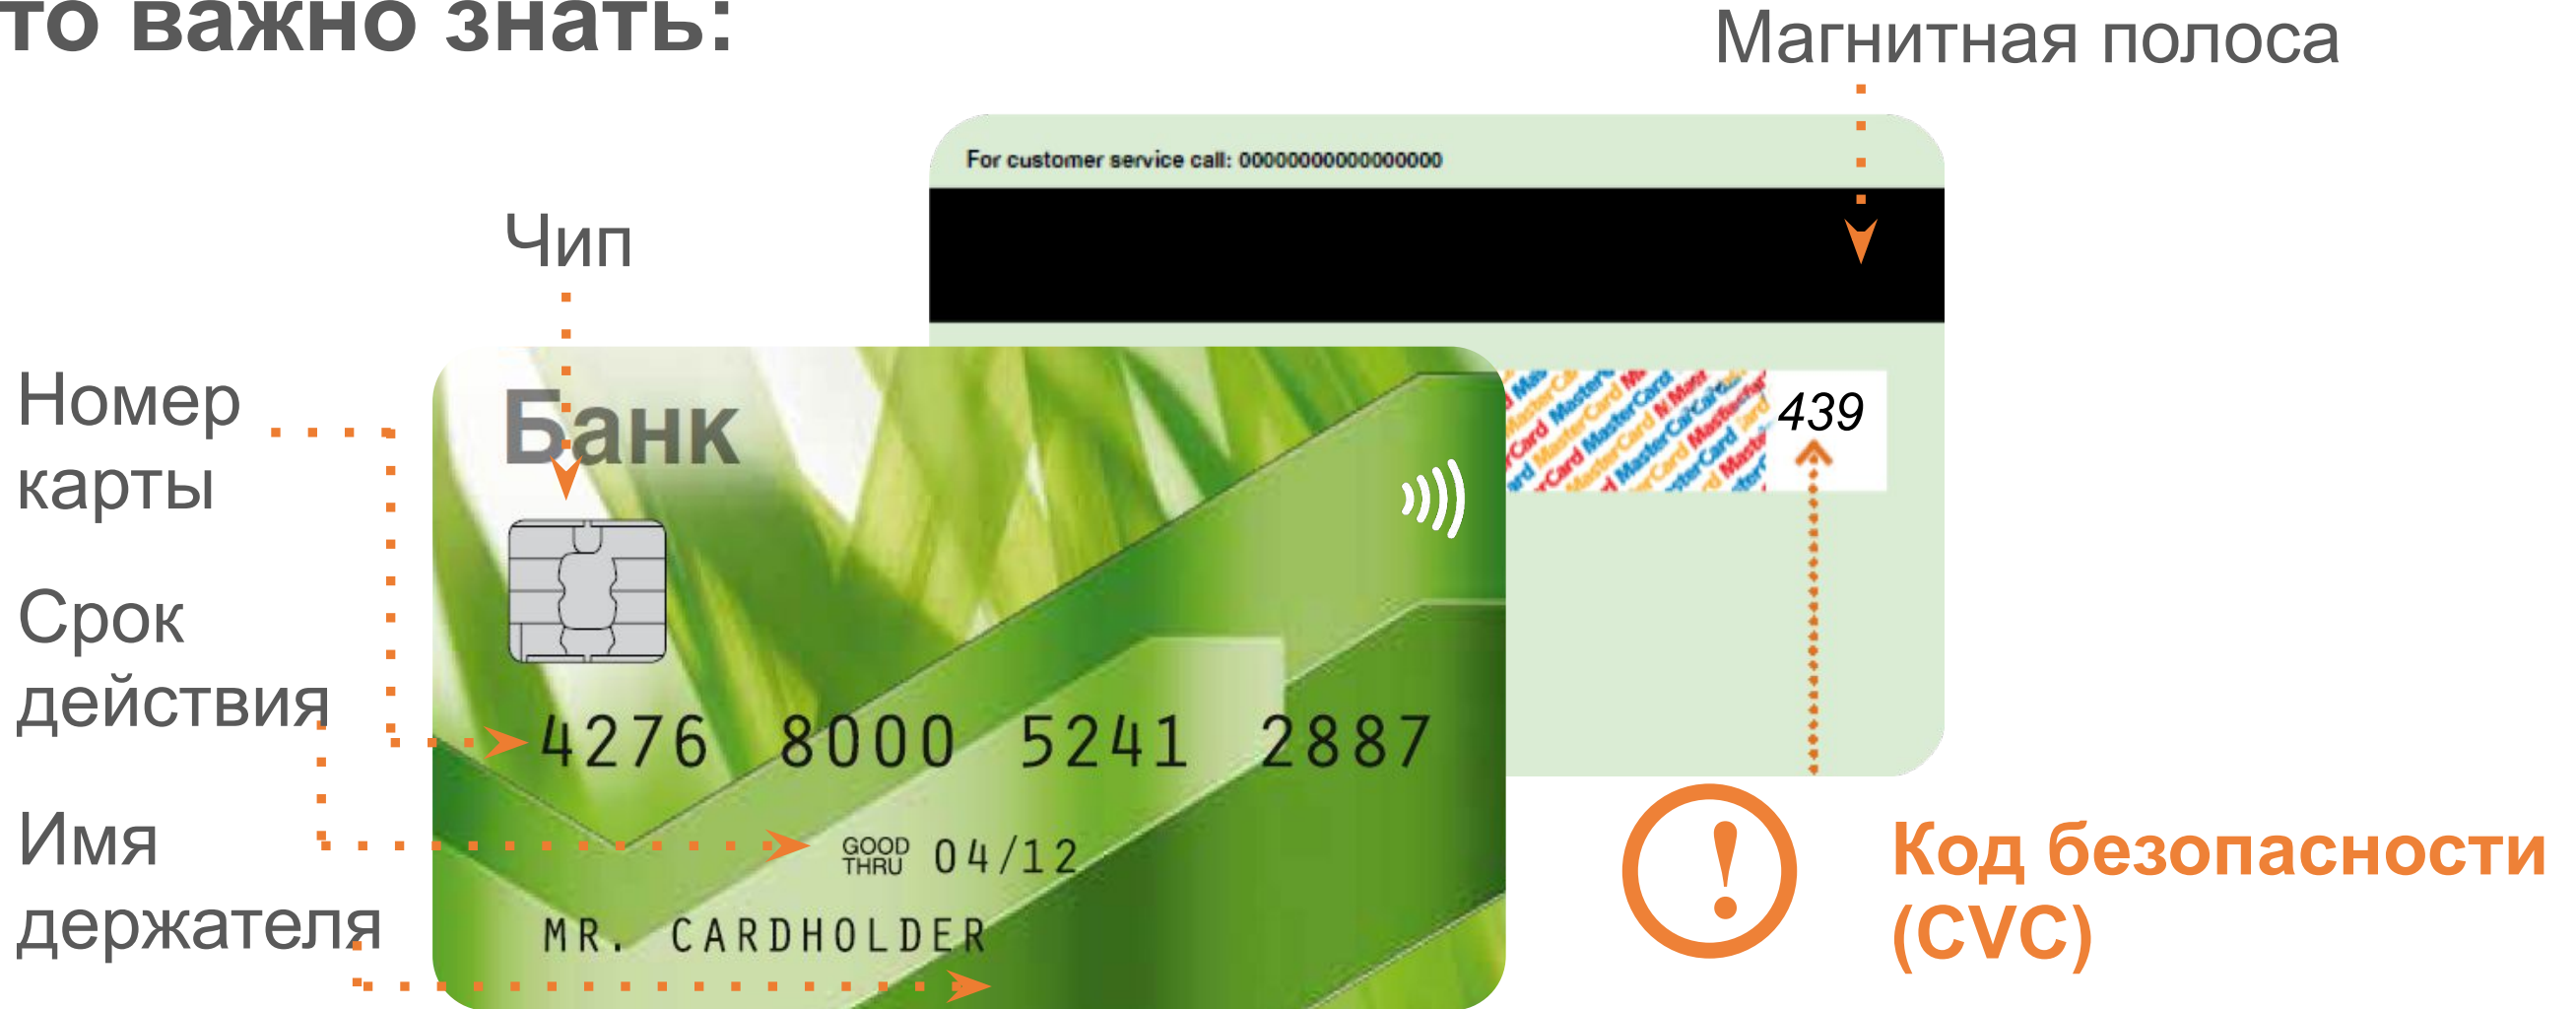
то важно знать:

Магнитная полоса

For customer service call: 0000000000000000

Чип

Номер карты

Срок действия

Имя держателя

Банк

439

4276 8000 5241 2887

GOOD THRU 04/12

MR. CARDHOLDER

Код безопасности (CVC)